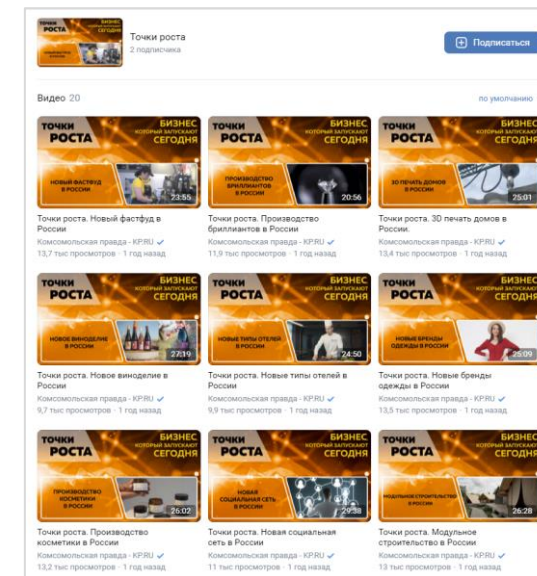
ТОЧКИ РОСТА

Точки роста
2 подписчика

Подписаться

Видео 20

по умолчанию

ТОЧКИ РОСТА БИЗНЕС КОТОРЫЙ ЗАПУСКАЮТ СЕГОДНЯ
НОВЫЙ ФАСТФУД В РОССИИ
23:55
Точки роста. Новый фастфуд в России
Комсомольская правда - KP.RU
13,7 тыс просмотров · 1 год назад

ТОЧКИ РОСТА БИЗНЕС КОТОРЫЙ ЗАПУСКАЮТ СЕГОДНЯ
ПРОИЗВОДСТВО БРИЛЛИАНТОВ В РОССИИ
20:56
Точки роста. Производство бриллиантов в России
Комсомольская правда - KP.RU
11,9 тыс просмотров · 1 год назад

ТОЧКИ РОСТА БИЗНЕС КОТОРЫЙ ЗАПУСКАЮТ СЕГОДНЯ
3D ПЕЧАТЬ ДОМОВ В РОССИИ
25:01
Точки роста. 3D печать домов в России.
Комсомольская правда - KP.RU
13,4 тыс просмотров · 1 год назад

ТОЧКИ РОСТА БИЗНЕС КОТОРЫЙ ЗАПУСКАЮТ СЕГОДНЯ
НОВОЕ ВИНОДЕЛИЕ В РОССИИ
27:19
Точки роста. Новое виноделие в России
Комсомольская правда - KP.RU
9,7 тыс просмотров · 1 год назад

ТОЧКИ РОСТА БИЗНЕС КОТОРЫЙ ЗАПУСКАЮТ СЕГОДНЯ
НОВЫЕ ТИПЫ ОТЕЛЕЙ В РОССИИ
24:50
Точки роста. Новые типы отелей в России
Комсомольская правда - KP.RU
9,9 тыс просмотров · 1 год назад

ТОЧКИ РОСТА БИЗНЕС КОТОРЫЙ ЗАПУСКАЮТ СЕГОДНЯ
НОВЫЕ БРЕНДЫ ОДЕЖДЫ В РОССИИ
25:09
Точки роста. Новые бренды одежды в России
Комсомольская правда - KP.RU
13,5 тыс просмотров · 1 год назад

ТОЧКИ РОСТА БИЗНЕС КОТОРЫЙ ЗАПУСКАЮТ СЕГОДНЯ
ПРОИЗВОДСТВО КОСМЕТИКИ В РОССИИ
26:02
Точки роста. Производство косметики в России
Комсомольская правда - KP.RU
13,2 тыс просмотров · 1 год назад

ТОЧКИ РОСТА БИЗНЕС КОТОРЫЙ ЗАПУСКАЮТ СЕГОДНЯ
НОВАЯ СОЦИАЛЬНАЯ СЕТЬ В РОССИИ
29:38
Точки роста. Новая социальная сеть в России
Комсомольская правда - KP.RU
11 тыс просмотров · 1 год назад

ТОЧКИ РОСТА БИЗНЕС КОТОРЫЙ ЗАПУСКАЮТ СЕГОДНЯ
МОДУЛЬНОЕ СТРОИТЕЛЬСТВО В РОССИИ
26:28
Точки роста. Модульное строительство в России
Комсомольская правда - KP.RU
13 тыс просмотров · 1 год назад